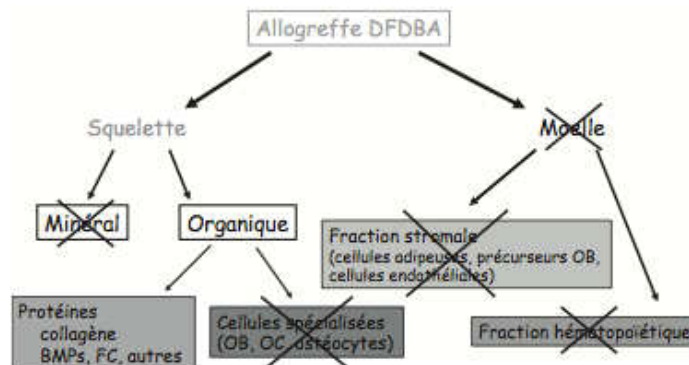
Allogreffe DFDBA

Squelette

Moelle

Minéral

Organique

Fraction stromale
(cellules adipeuses, précurseurs OB, cellules endothéliales)

Protéines
collagène
BMPs, FC, autres

Cellules spécialisées
(OB, OC, ostéocytes)

Fraction hématopoïétique